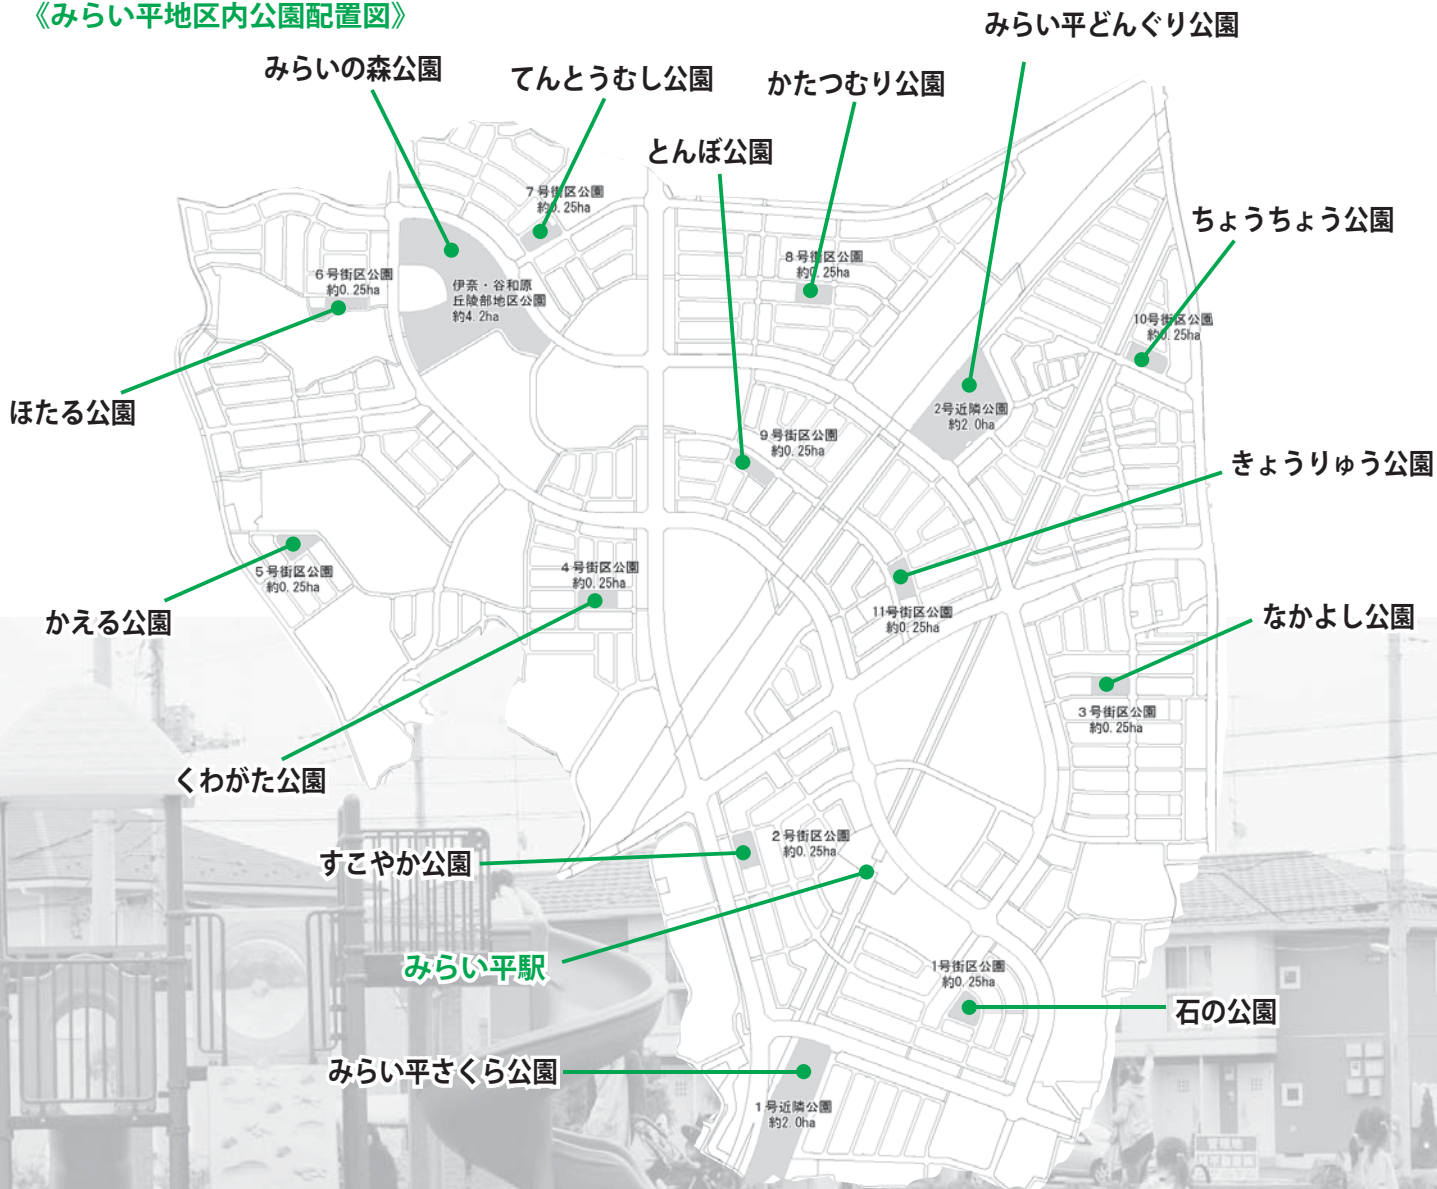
《みらい平地区内公園配置図》

みらいの森公園

てんとうむし公園

かたつむり公園

みらい平どんぐり公園

とんぼ公園

ちょうちょう公園

7号街区公園
約0.25ha

6号街区公園
約0.25ha

伊奈・谷和原
丘陵部地区公園
約4.2ha

8号街区公園
約0.25ha

10号街区公園
約0.25ha

ほたる公園

2号近隣公園
約2.0ha

9号街区公園
約0.25ha

きょうりゅう公園

5号街区公園
約0.25ha

4号街区公園
約0.25ha

かえる公園

11号街区公園
約0.25ha

なかよし公園

3号街区公園
約0.25ha

くわがた公園

すこやか公園

2号街区公園
約0.25ha

みらい平駅

1号街区公園
約0.25ha

石の公園

みらい平さくら公園

1号近隣公園
約2.0ha